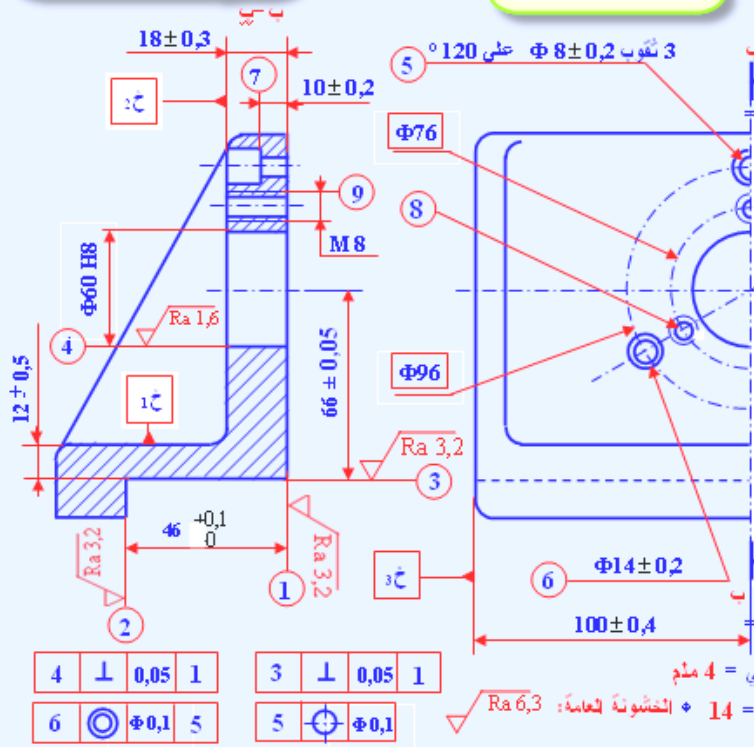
ب - ب
$18 \pm 0,3$
$10 \pm 0,2$
7
خ2
5
3 ثقوب $\Phi 8 \pm 0,2$ على 120°
$\Phi 76$
9
8
M 8
$\Phi 60$ H8
Ra 1,6
4
$12 \pm 0,5$
خ1
$66 \pm 0,05$
$\Phi 96$
Ra 3,2
3
Ra 3,2
46 $^{+0,1}_{0}$
Ra 3,2
1
2
خ3
6
$\Phi 14 \pm 0,2$
ب
$100 \pm 0,4$
ي = 4 مثم
14 = ♦ الخشونة العامة: Ra 6,3

| 4 | ⊥ | 0,05 | 1 |
|---|---|---|---|
| 6 | ◎ | $\Phi 0,1$ | 5 |

| 3 | ⊥ | 0,05 | 1 |
|---|---|---|---|
| 5 | ⌖ | $\Phi 0,1$ | |